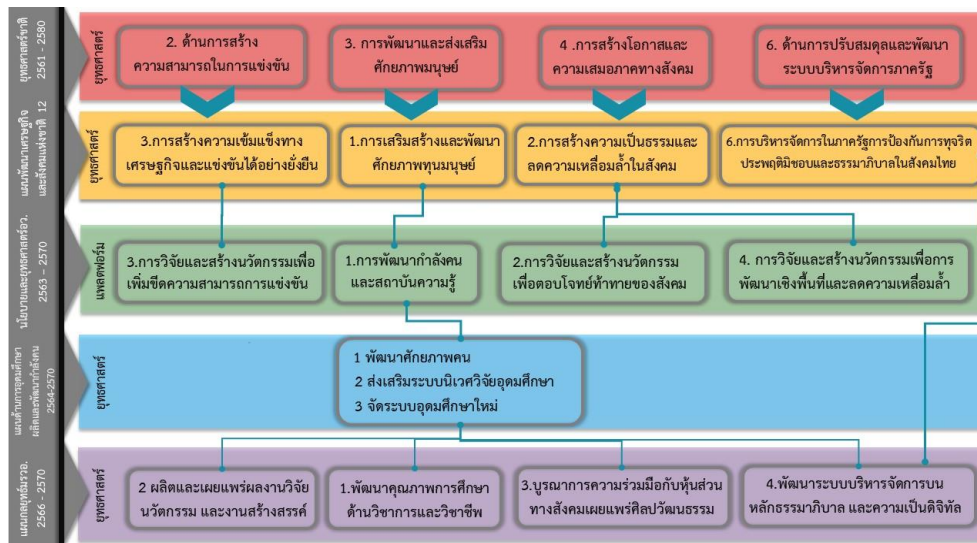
ยุทธศาสตร์ชาติ 2561 – 2580

ยุทธศาสตร์

2. ด้านการสร้างความสามารถในการแข่งขัน

3. การพัฒนาและส่งเสริมศักยภาพมนุษย์

4 .การสร้างโอกาสและความเสมอภาคทางสังคม

6. ด้านการปรับสมดุลและพัฒนาระบบบริหารจัดการภาครัฐ

แผนพัฒนาเศรษฐกิจและสังคมแห่งชาติ 12

ยุทธศาสตร์

3.การสร้างความเข้มแข็งทางเศรษฐกิจและแข่งขันได้อย่างยั่งยืน

1.การเสริมสร้างและพัฒนาศักยภาพทุนมนุษย์

2.การสร้างความเป็นธรรมและลดความเหลื่อมล้ำในสังคม

6.การบริหารจัดการในภาครัฐการป้องกันการทุจริตประพฤติมิชอบและธรรมาภิบาลในสังคมไทย

นโยบายและยุทธศาสตร์อว. 2563 – 2570

แพลตฟอร์ม

3.การวิจัยและสร้างนวัตกรรมเพื่อเพิ่มขีดความสามารถการแข่งขัน

1.การพัฒนากำลังคนและสถาบันความรู้

2.การวิจัยและสร้างนวัตกรรมเพื่อตอบโจทย์ท้าทายของสังคม

4. การวิจัยและสร้างนวัตกรรมเพื่อการพัฒนาเชิงพื้นที่และลดความเหลื่อมล้ำ

แผนด้านการอุดมศึกษาผลิตและพัฒนากำลังคน 2564-2570

ยุทธศาสตร์

1 พัฒนาศักยภาพคน
2 ส่งเสริมระบบนิเวศวิจัยอุดมศึกษา
3 จัดระบบอุดมศึกษาใหม่

แผนกลยุทธ์มรภ.ชย. 2566 - 2570

ยุทธศาสตร์

2 ผลิตและเผยแพร่ผลงานวิจัย นวัตกรรม และงานสร้างสรรค์

1.พัฒนาคุณภาพการศึกษาด้านวิชาการและวิชาชีพ

3.บูรณาการความร่วมมือกับหุ้นส่วนทางสังคมเผยแพร่ศิลปวัฒนธรรม

4.พัฒนาระบบบริหารจัดการบนหลักธรรมาภิบาล และความเป็นดิจิทัล